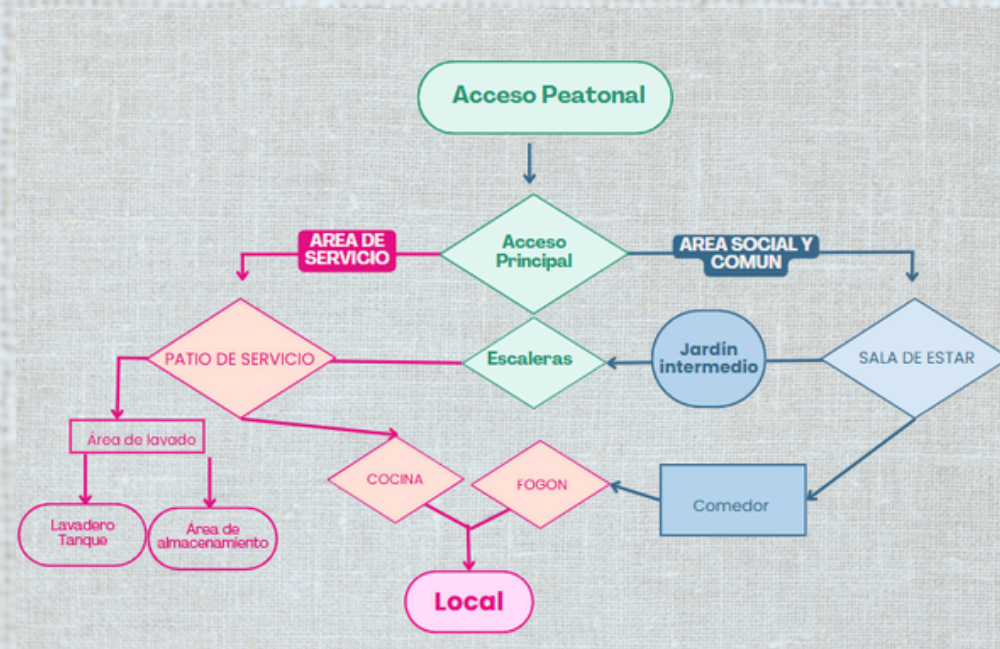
Acceso Peatonal

AREA DE SERVICIO

Acceso Principal

AREA SOCIAL Y COMUN

PATIO DE SERVICIO

Escaleras

Jardín intermedio

SALA DE ESTAR

Área de lavado

COCINA

FOGON

Comedor

Lavadero Tanque

Área de almacenamiento

Local